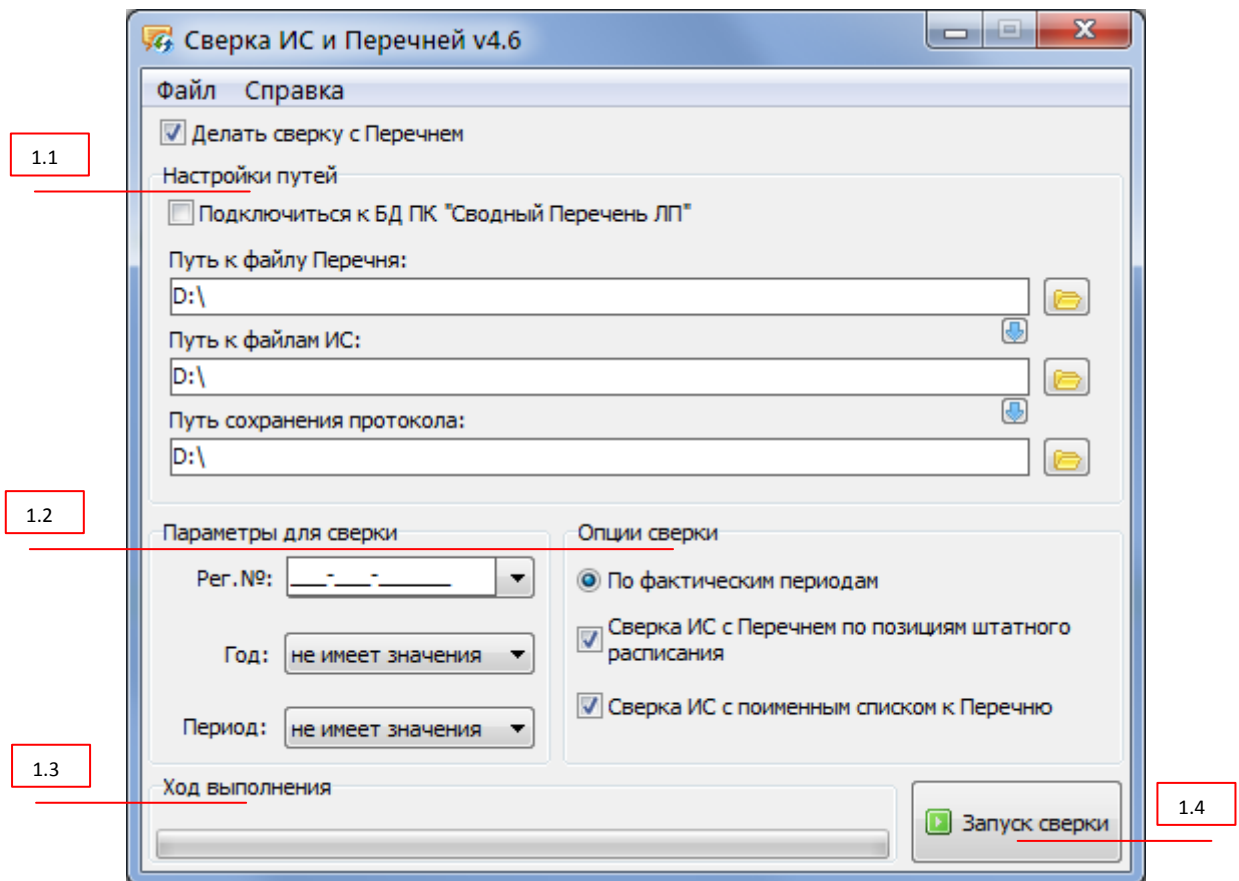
Сверка ИС и Перечней v4.6

Файл Справка

Делать сверку с Перечнем

1.1

Настройки путей

Подключиться к БД ПК "Сводный Перечень ЛП"

Путь к файлу Перечня:

D:\

Путь к файлам ИС:

D:\

Путь сохранения протокола:

D:\

1.2

Параметры для сверки

Рег.№: \_\_\_-\_\_\_-\_\_\_\_\_\_

Год: не имеет значения

Период: не имеет значения

Опции сверки

По фактическим периодам

Сверка ИС с Перечнем по позициям штатного расписания

Сверка ИС с поименным списком к Перечню

1.3

Ход выполнения

1.4

Запуск сверки